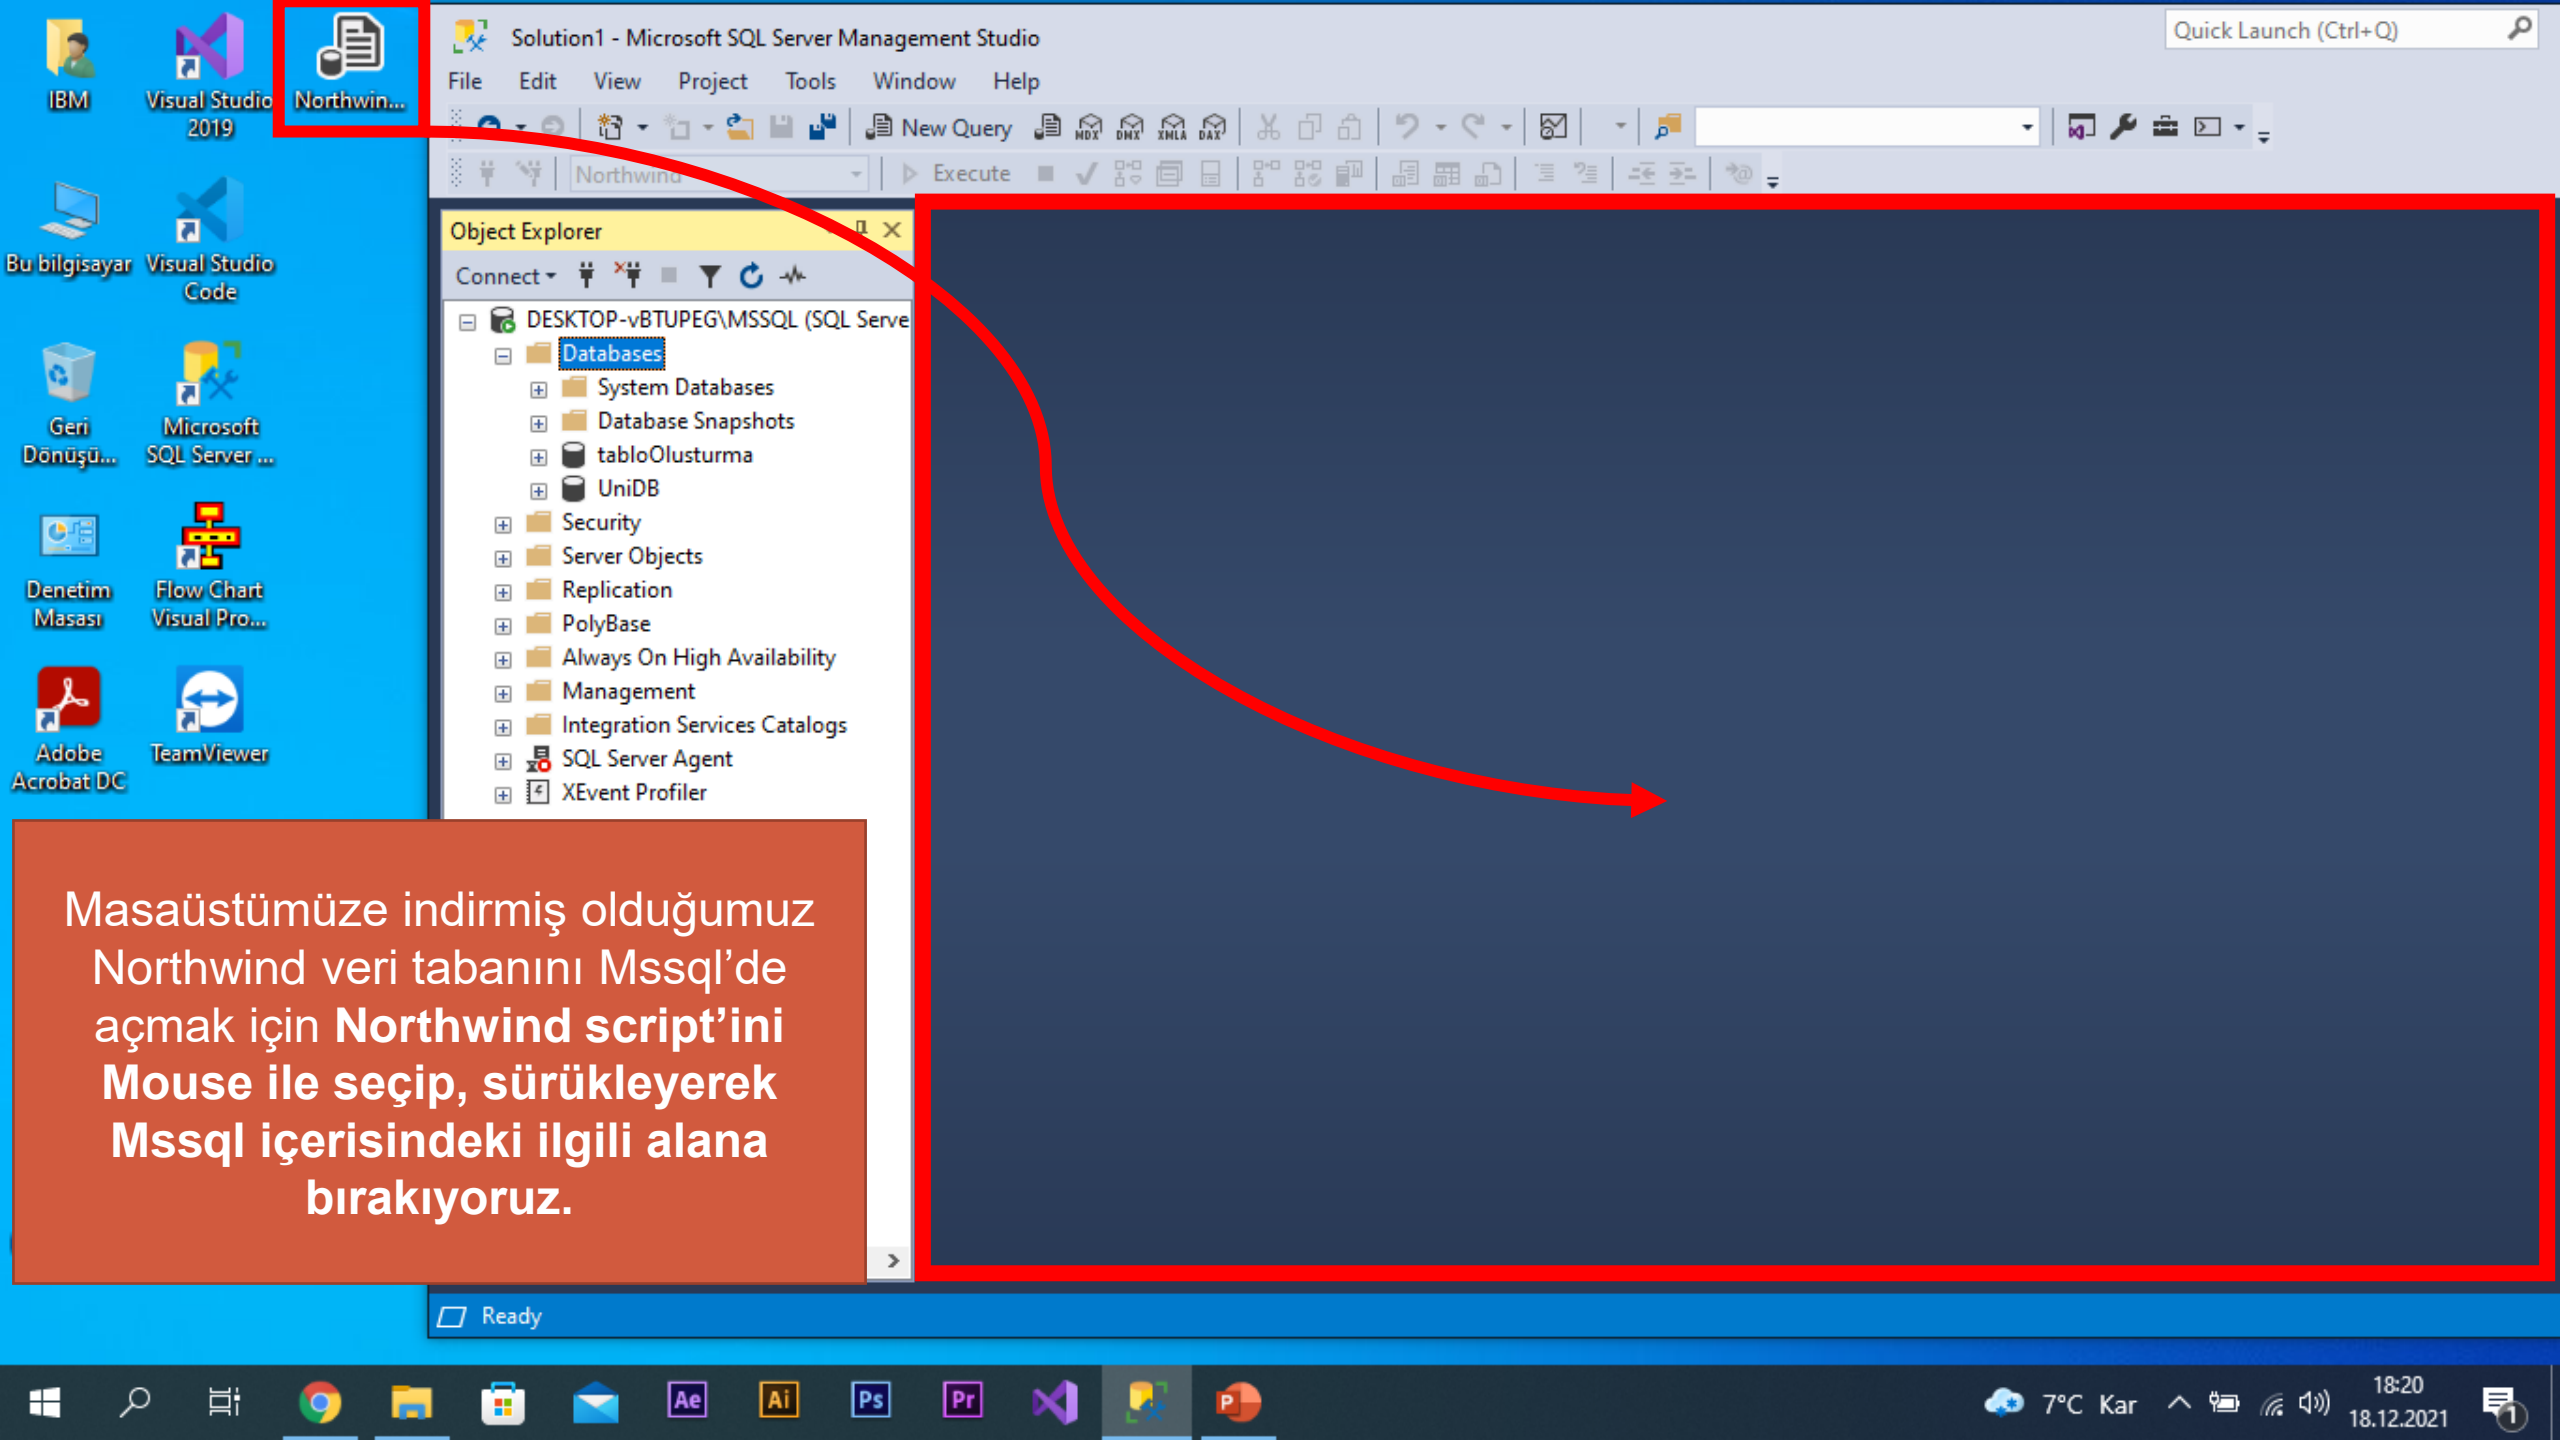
IBM
Visual Studio 2019
Northwin...
Bu bilgisayar
Visual Studio Code
Geri Dönüşü...
Microsoft SQL Server ...
Denetim Masası
Flow Chart Visual Pro...
Adobe Acrobat DC
TeamViewer

Solution1 - Microsoft SQL Server Management Studio
Quick Launch (Ctrl+Q)
File Edit View Project Tools Window Help
New Query
Northwind
Execute

Object Explorer
Connect
DESKTOP-vBTUPEG\MSSQL (SQL Serve
Databases
System Databases
Database Snapshots
tabloOlusturma
UniDB
Security
Server Objects
Replication
PolyBase
Always On High Availability
Management
Integration Services Catalogs
SQL Server Agent
XEvent Profiler

Masaüstümüze indirmiş olduğumuz Northwind veri tabanını Mssql'de açmak için **Northwind script'ini Mouse ile seçip, sürükleyerek Mssql içerisindeki ilgili alana bırakıyoruz.**

Ready

7°C Kar
18:20
18.12.2021